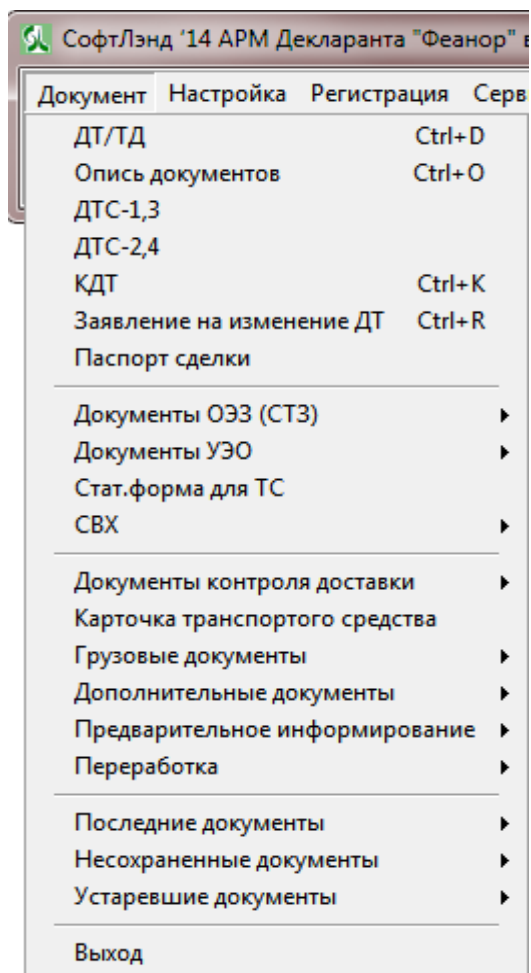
СофтЛэнд '14 АРМ Декларанта "Феанор" в

Документ Настройка Регистрация Серв

ДТ/ТД Ctrl+D
Опись документов Ctrl+O
ДТС-1,3
ДТС-2,4
КДТ Ctrl+K
Заявление на изменение ДТ Ctrl+R
Паспорт сделки

Документы ОЭЗ (СТЗ)
Документы УЭО
Стат.форма для ТС
СВХ

Документы контроля доставки
Карточка транспортого средства
Грузовые документы
Дополнительные документы
Предварительное информирование
Переработка

Последние документы
Несохраненные документы
Устаревшие документы

Выход